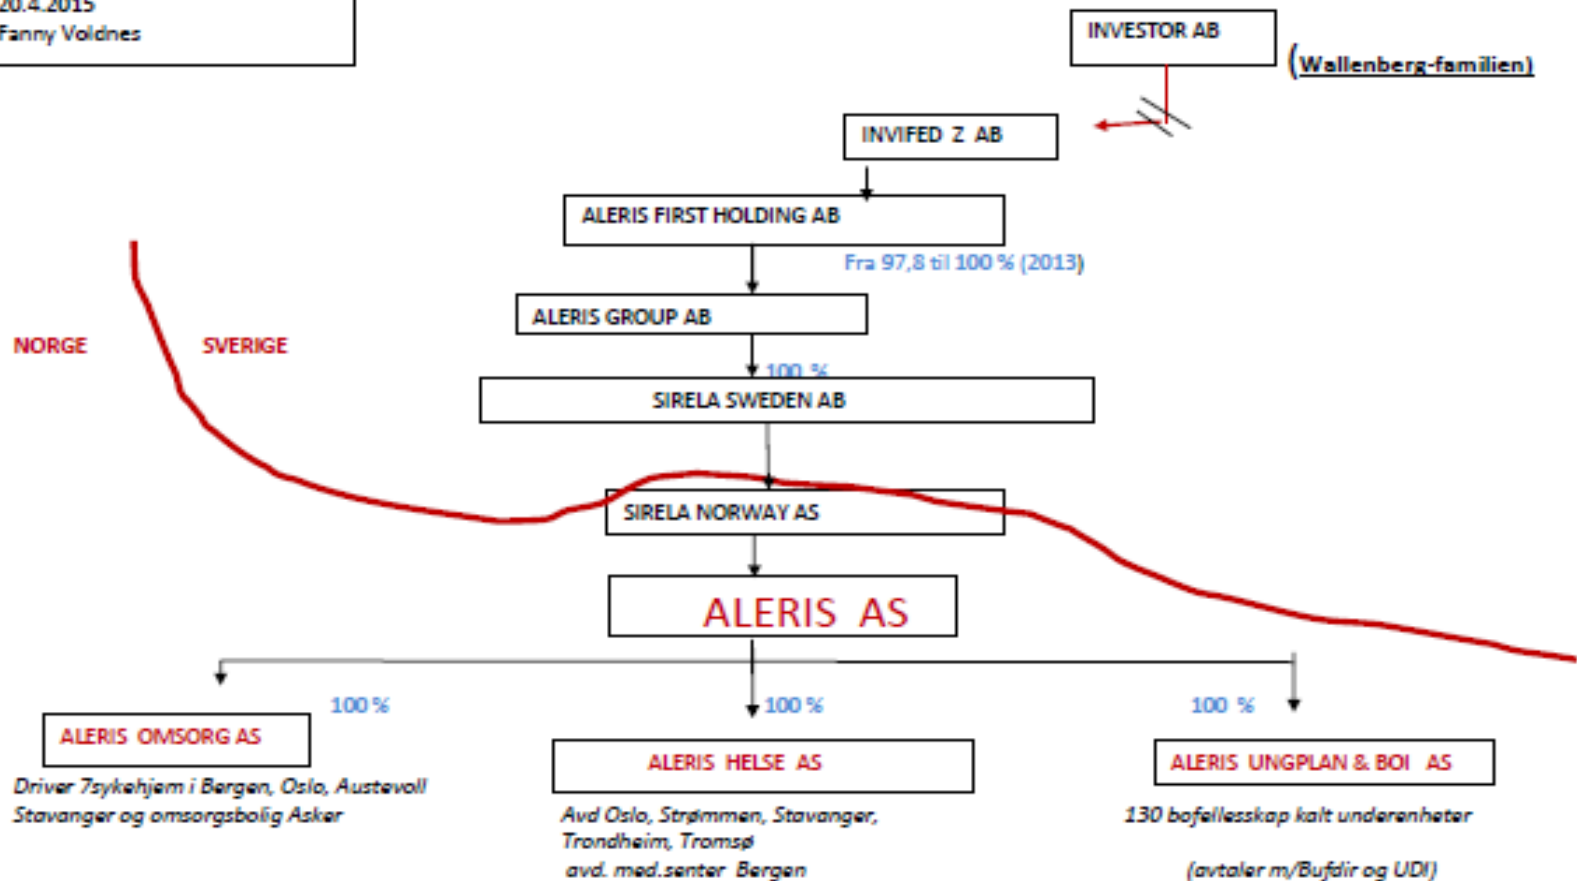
20.4.2015
Fanny Voldnes

INVESTOR AB

(Wallenberg-familien)

INVIFED Z AB

ALERIS FIRST HOLDING AB

Fra 97,8 til 100 % (2013)

ALERIS GROUP AB

NORGE

SVERIGE

100 %

SIRELA SWEDEN AB

SIRELA NORWAY AS

ALERIS AS

100 %

100 %

100 %

ALERIS OMSORG AS

Driver 7sykehjem i Bergen, Oslo, Austevoll Stavanger og omsorgsbolig Asker

ALERIS HELSE AS

Avd Oslo, Strømmen, Stavanger, Trondheim, Tromsø
avd. med.senter Bergen

ALERIS UNGPLAN & BOI AS

130 bofellesskap kalt underenheter

(avtaler m/Bufdir og UDI)